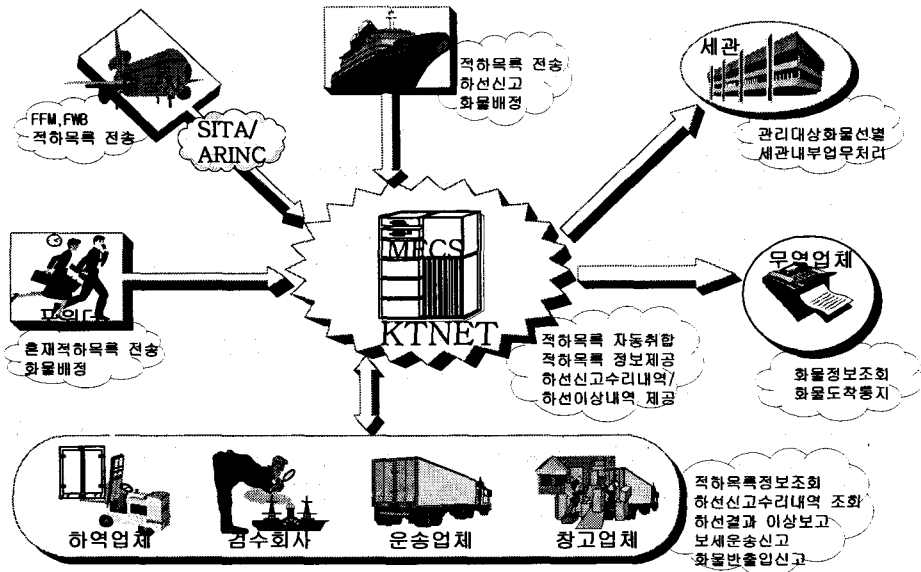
FFM,FWB
적하목록 전송

SITA/
ARINC

적하목록 전송
하선신고
화물배정

세관

관리대상화물선별
세관내부업무처리

포워더

혼재적하목록 전송
화물배정

MFCS

KTNET

적하목록 자동취합
적하목록 정보제공
하선신고수리내역/
하선이상내역 제공

무역업체

화물정보조회
화물도착통지

하역업체

검수회사

운송업체

창고업체

적하목록정보조회
하선신고수리내역 조회
하선결과 이상보고
보세운송신고
화물반출입신고